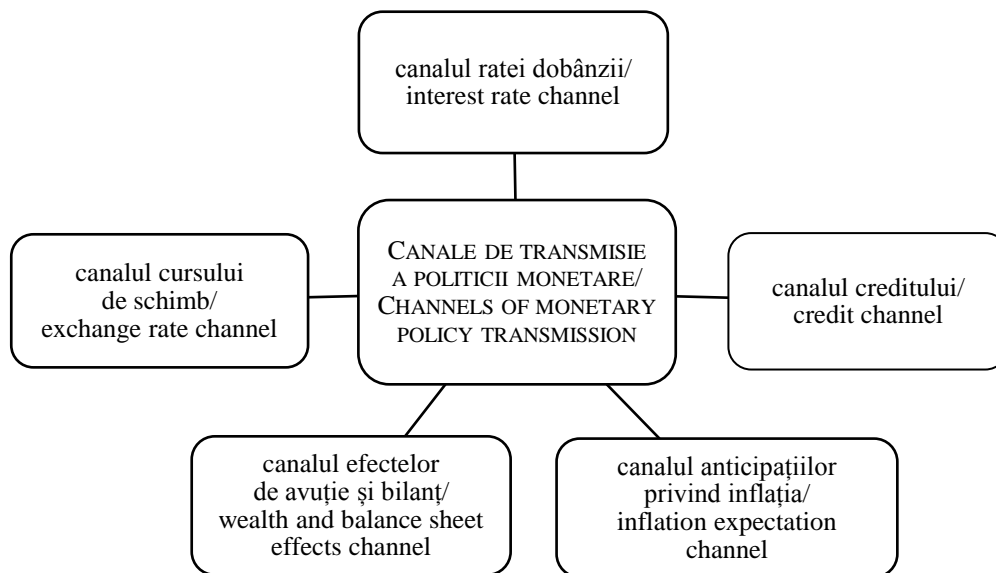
canalul ratei dobânzii/ interest rate channel

canalul cursului de schimb/ exchange rate channel

CANALE DE TRANSMISIE A POLITICII MONETARE/ CHANNELS OF MONETARY POLICY TRANSMISSION

canalul creditului/ credit channel

canalul efectelor de avuție și bilanț/ wealth and balance sheet effects channel

canalul anticipațiilor privind inflația/ inflation expectation channel